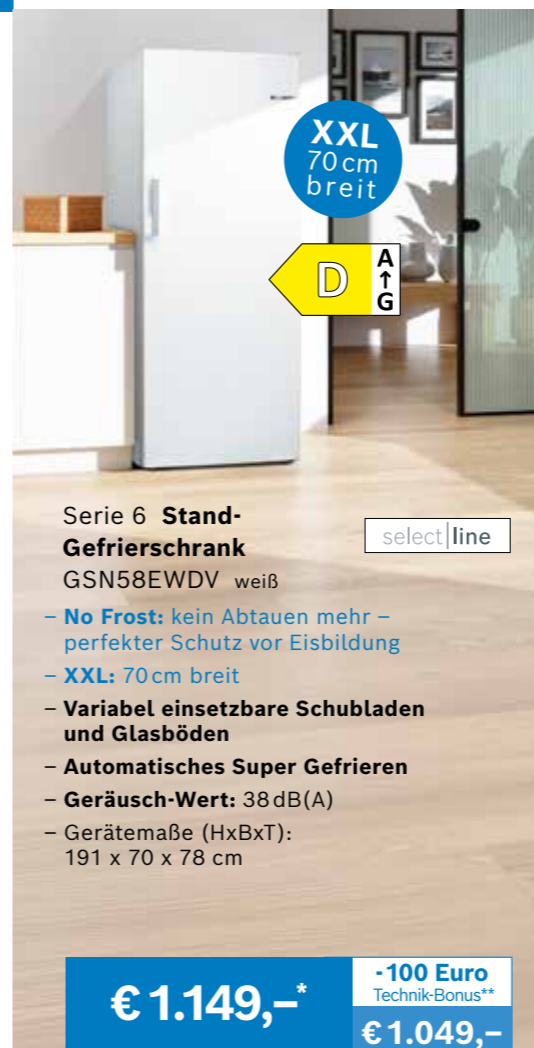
XXL
70 cm
breit

D
A
↑
G

Serie 6 Stand-Gefrierschrank
GSN58EWDV weiß

select line

– No Frost: kein Abtauen mehr – perfekter Schutz vor Eisbildung
– XXL: 70 cm breit
– Variabel einsetzbare Schubladen und Glasböden
– Automatisches Super Gefrieren
– Geräusch-Wert: 38 dB(A)
– Gerätemaße (HxBxT): 191 x 70 x 78 cm

€ 1.149,–*

-100 Euro
Technik-Bonus**

€ 1.049,–